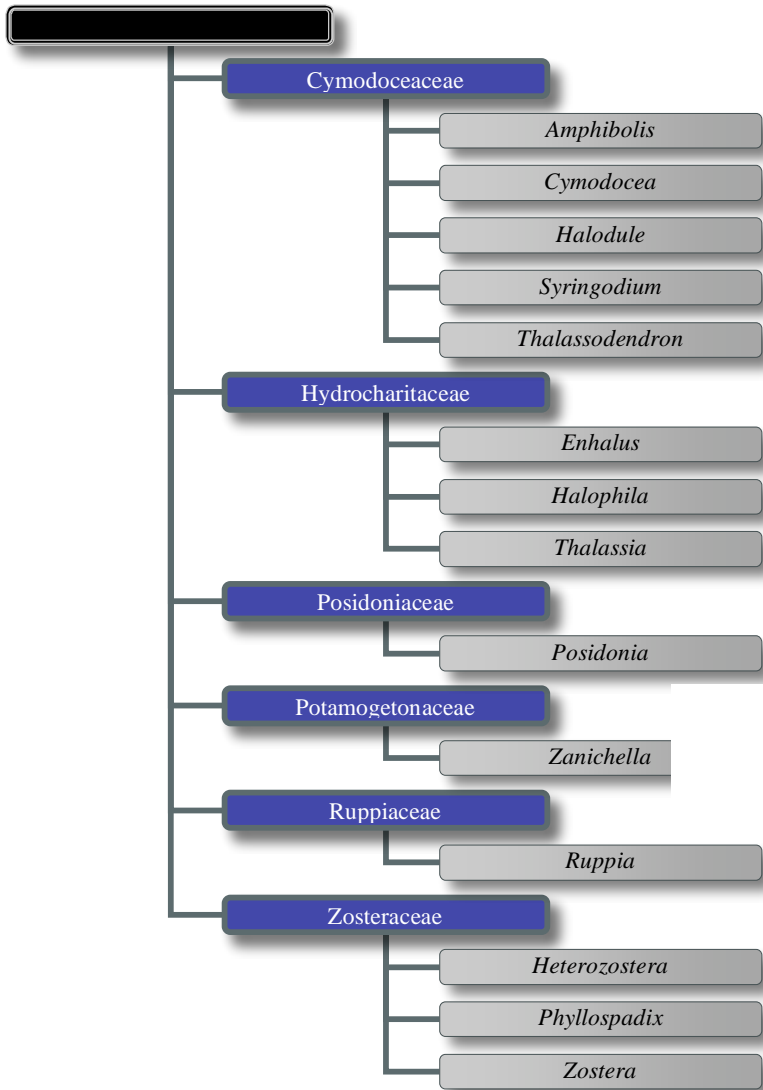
Cymodoceaceae

Amphibolis

Cymodocea

Halodule

Syringodium

Thalassodendron

Hydrocharitaceae

Enhalus

Halophila

Thalassia

Posidoniaceae

Posidonia

Potamogetonaceae

Zanichella

Ruppiaceae

Ruppia

Zosteraceae

Heterozostera

Phyllospadix

Zostera